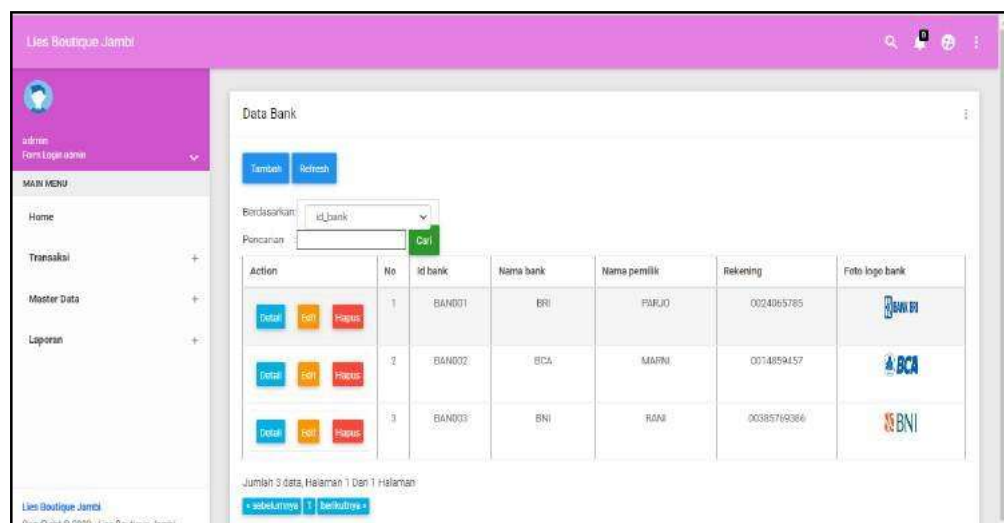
Lies Boutique Jambi

0

admin
Form Login admin

MAIN MENU

Home

Transaksi +

Master Data +

Laporan +

Lies Boutique Jambi
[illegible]

Data Bank

Tambah Refresh

Berdasarkan id_bank

Pencarian Cari

| Action | No | Id bank | Nama bank | Nama pemilik | Rekening | Foto logo bank |
|---|---|---|---|---|---|---|
| Detail Edit Hapus | 1 | BAN001 | BRI | PARJO | 0024065785 | BANK BRI |
| Detail Edit Hapus | 2 | BAN002 | BCA | MARNI | 0014859457 | BCA |
| Detail Edit Hapus | 3 | BAN003 | BNI | RANI | 00385769366 | BNI |

Jumlah 3 data, Halaman 1 Dari 1 Halaman

« sebelumnya 1 berikutnya »